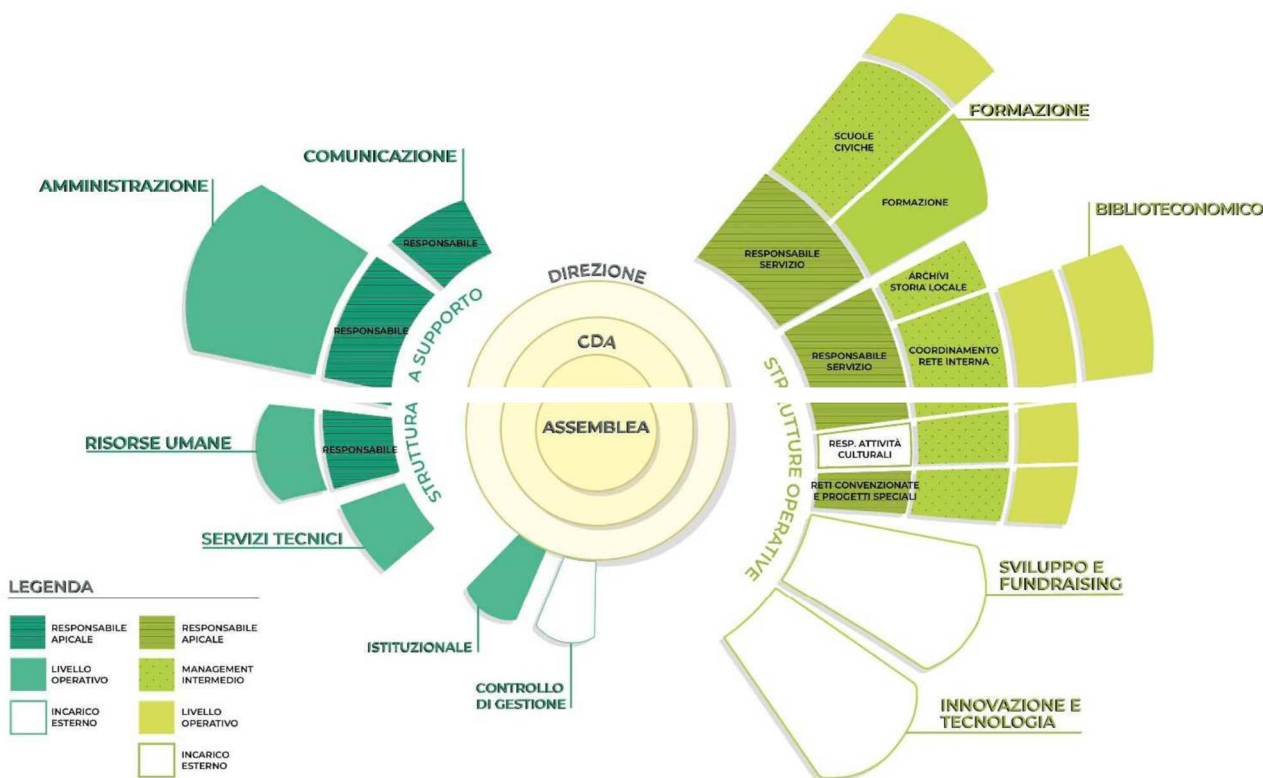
FORMAZIONE

SCUOLE CIVICHE

FORMAZIONE

COMUNICAZIONE

AMMINISTRAZIONE

RESPONSABILE

BIBLIOTECONOMICO

RESPONSABILE SERVIZIO

ARCHIVI STORIA LOCALE

DIREZIONE

STRUTTURA A SUPPORTO

RESPONSABILE

CDA

RESPONSABILE SERVIZIO

COORDINAMENTO RETE INTERNA

STRUTTURE OPERATIVE

ASSEMBLEA

RISORSE UMANE

RESPONSABILE

RESP. ATTIVITÀ CULTURALI

RETI CONVENZIONATE E PROGETTI SPECIALI

SERVIZI TECNICI

SVILUPPO E FUNDRAISING

LEGENDA

| | | | |
|---|---|---|---|
| | RESPONSABILE APICALE | | RESPONSABILE APICALE |
| | LIVELLO OPERATIVO | | MANAGEMENT INTERMEDIO |
| | INCARICO ESTERNO | | LIVELLO OPERATIVO |
| | | | INCARICO ESTERNO |

ISTITUZIONALE

CONTROLLO DI GESTIONE

INNOVAZIONE E TECNOLOGIA